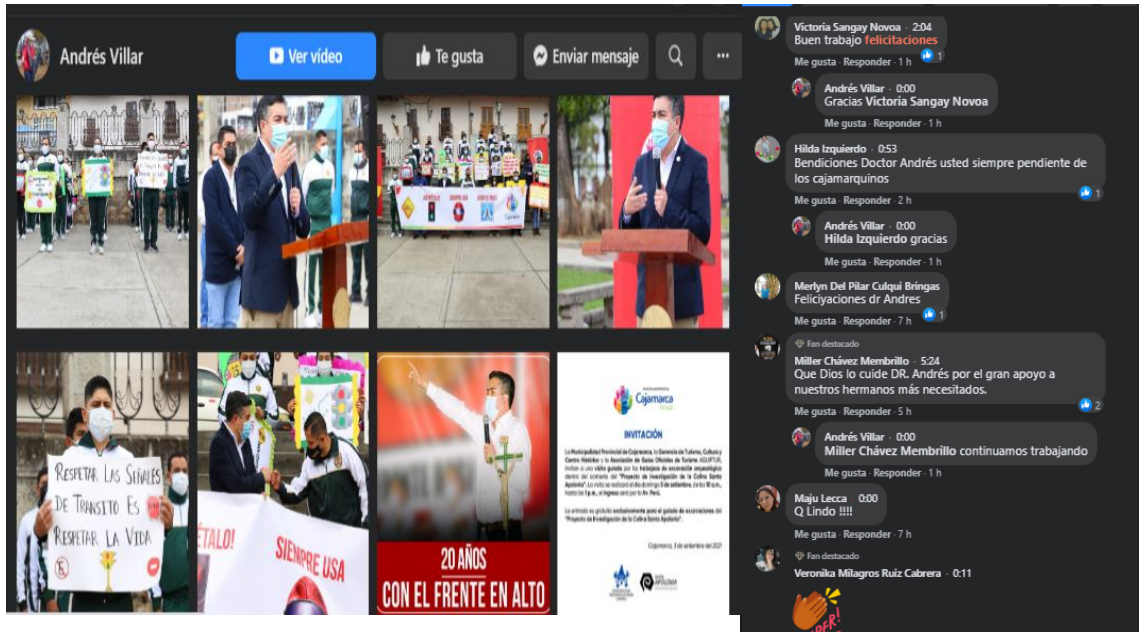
Andrés Villar

Ver video

Te gusta

Enviar mensaje

RESPETAR LAS SEÑALES DE TRANSITO ES RESPETAR LA VIDA

ÉTALO!

SIEMPRE USA

20 AÑOS CON EL FRENTE EN ALTO

Cajamarca

INVITACIÓN

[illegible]

Cajamarca, 3 de setiembre del 2021

Victoria Sangay Novoa · 2:04
Buen trabajo felicitaciones
Me gusta · Responder · 1 h
1

Andrés Villar · 0:00
Gracias Victoria Sangay Novoa
Me gusta · Responder · 1 h

Hilda Izquierdo · 0:53
Bendiciones Doctor Andrés usted siempre pendiente de los cajamarquinos
Me gusta · Responder · 2 h
1

Andrés Villar · 0:00
Hilda Izquierdo gracias
Me gusta · Responder · 1 h

Merlyn Del Pilar Culqui Bringas
Feliciyaciones dr Andres
Me gusta · Responder · 7 h
1

Fan destacado
Miller Chávez Membrillo · 5:24
Que Dios lo cuide DR. Andrés por el gran apoyo a nuestros hermanos más necesitados.
Me gusta · Responder · 5 h
2

Andrés Villar · 0:00
Miller Chávez Membrillo continuamos trabajando
Me gusta · Responder · 1 h

Maju Lecca · 0:00
Q Lindo !!!!
Me gusta · Responder · 7 h

Fan destacado
Veronika Milagros Ruiz Cabrera · 0:11